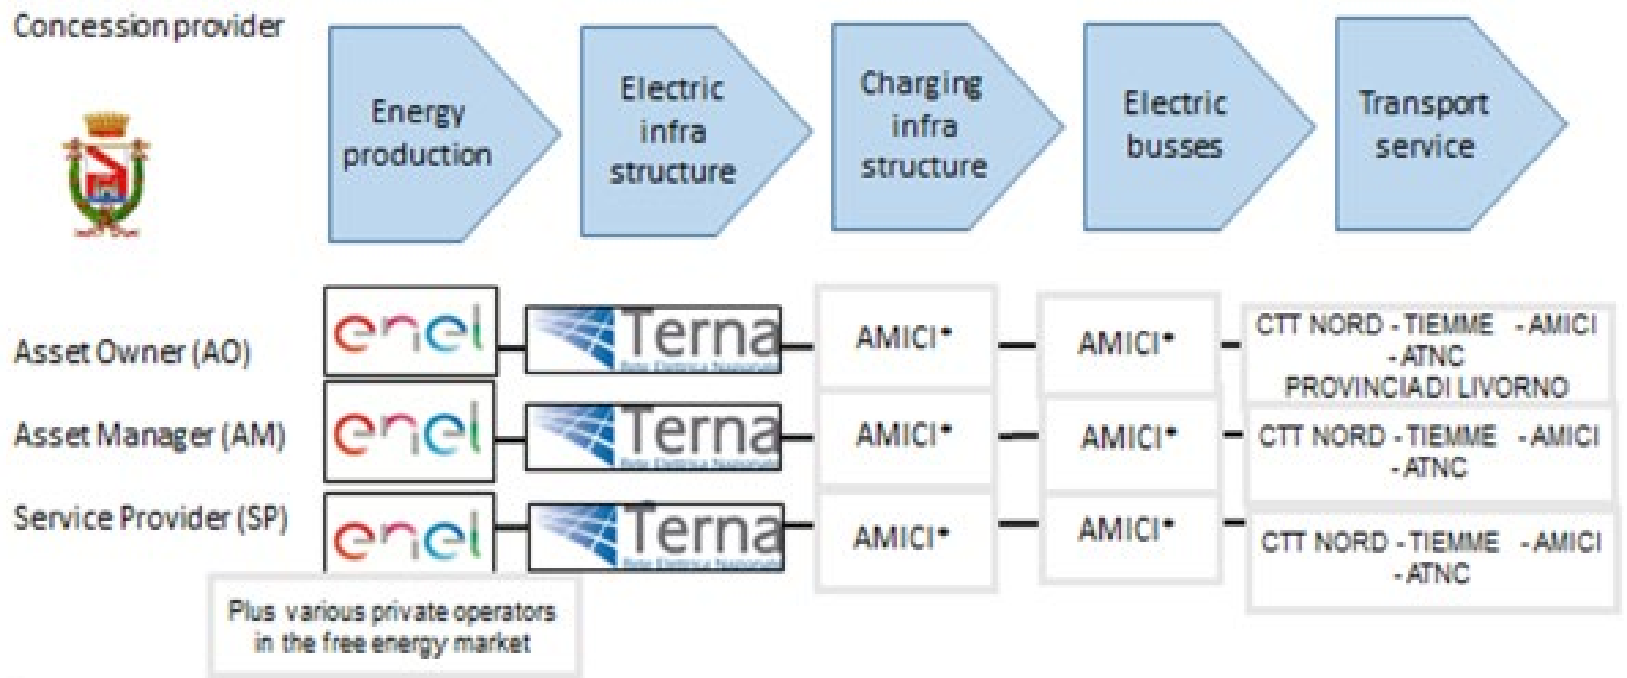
Concession provider

Energy production

Electric infra structure

Charging infra structure

Electric busses

Transport service

Asset Owner (AO)

enel — Terna Rete Elettrica Nazionale — AMICI* — AMICI* — CTT NORD - TIEMME - AMICI - ATNC PROVINCIADI LIVORNO

Asset Manager (AM)

enel — Terna Rete Elettrica Nazionale — AMICI* — AMICI* — CTT NORD - TIEMME - AMICI - ATNC

Service Provider (SP)

enel — Terna Rete Elettrica Nazionale — AMICI* — AMICI* — CTT NORD - TIEMME - AMICI - ATNC

Plus various private operators in the free energy market